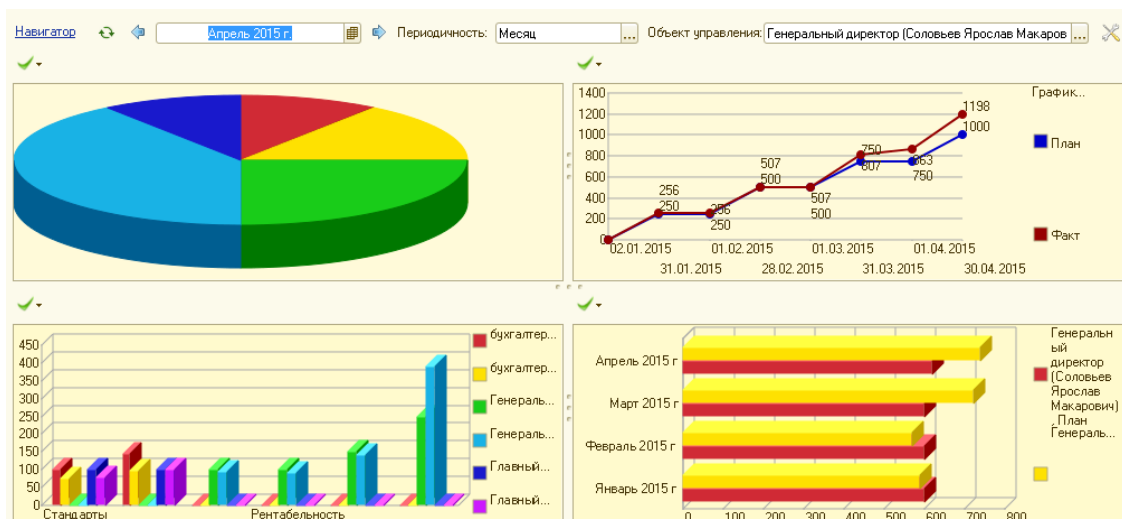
Навигатор

Апрель 2015 г.

Периодичность: Месяц ...

Объект управления: Генеральный директор (Соловьев Ярослав Макаров ...

1400
1200
1000
800
600
400
200
0

График...

План

Факт

1198
1000
750
807
763
750
507
500
507
500
256
250
256
250

02.01.2015
31.01.2015
01.02.2015
28.02.2015
01.03.2015
31.03.2015
01.04.2015
30.04.2015

450
400
350
300
250
200
150
100
50
0

Стандарты
Рентабельность

бухгалтер...
бухгалтер...
Генераль...
Генераль...
Главный...
Главный...

Апрель 2015 г
Март 2015 г
Февраль 2015 г
Январь 2015 г

0
100
200
300
400
500
600
700
800

Генеральный директор (Соловьев Ярослав Макарович) , План Генераль...